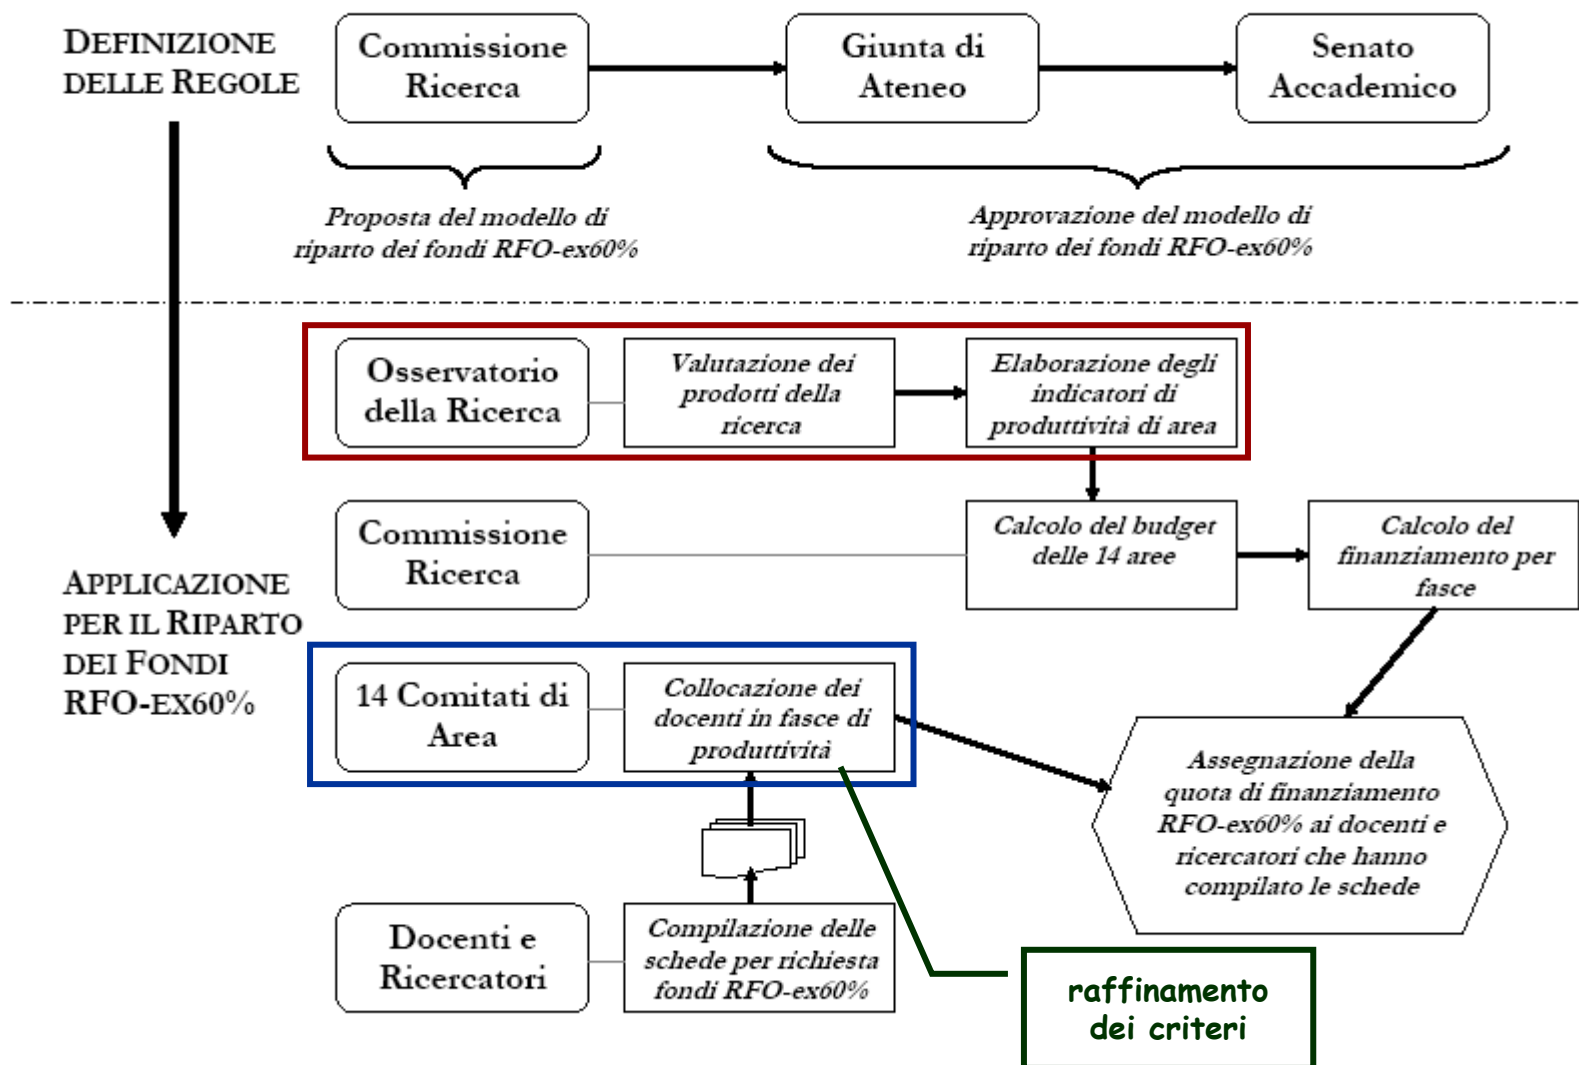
DEFINIZIONE DELLE REGOLE

Commissione Ricerca

Giunta di Ateneo

Senato Accademico

Proposta del modello di riparto dei fondi RFO-ex60%

Approvazione del modello di riparto dei fondi RFO-ex60%

Osservatorio della Ricerca

Valutazione dei prodotti della ricerca

Elaborazione degli indicatori di produttività di area

Commissione Ricerca

Calcolo del budget delle 14 aree

Calcolo del finanziamento per fasce

APPLICAZIONE PER IL RIPARTO DEI FONDI RFO-EX60%

14 Comitati di Area

Collocazione dei docenti in fasce di produttività

Assegnazione della quota di finanziamento RFO-ex60% ai docenti e ricercatori che hanno compilato le schede

Docenti e Ricercatori

Compilazione delle schede per richiesta fondi RFO-ex60%

raffinamento dei criteri